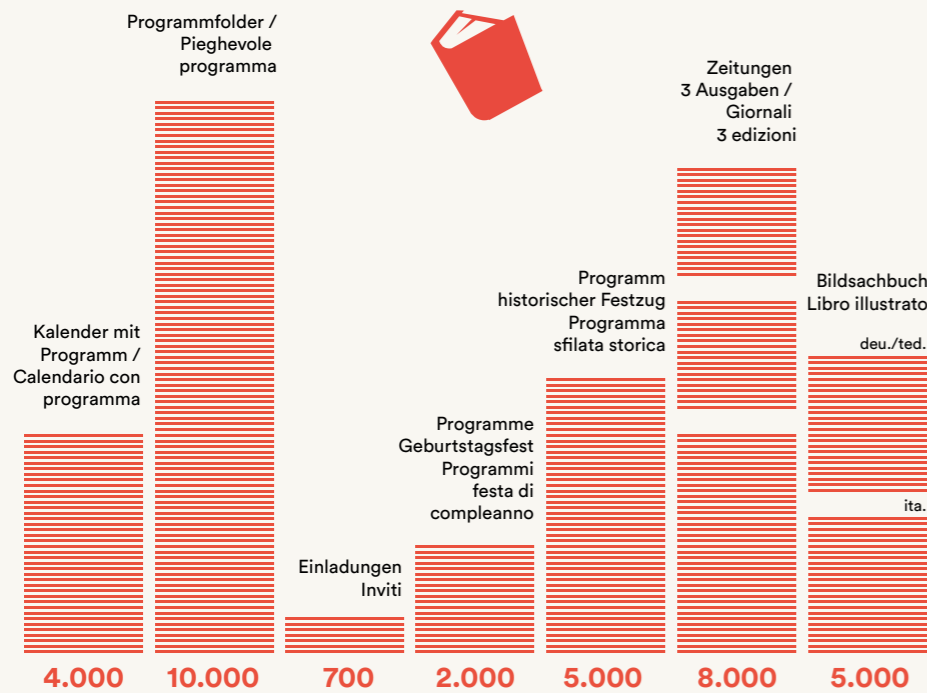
Programmfolder / Pieghevole programma

Zeitungen 3 Ausgaben / Giornali 3 edizioni

Programm historischer Festzug Programma sfilata storica

Bildsachbuch Libro illustrato

deu./ted.

ita.

Kalender mit Programm / Calendario con programma

Programme Geburtstagsfest Programmi festa di compleanno

Einladungen Inviti

4.000

10.000

700

2.000

5.000

8.000

5.000